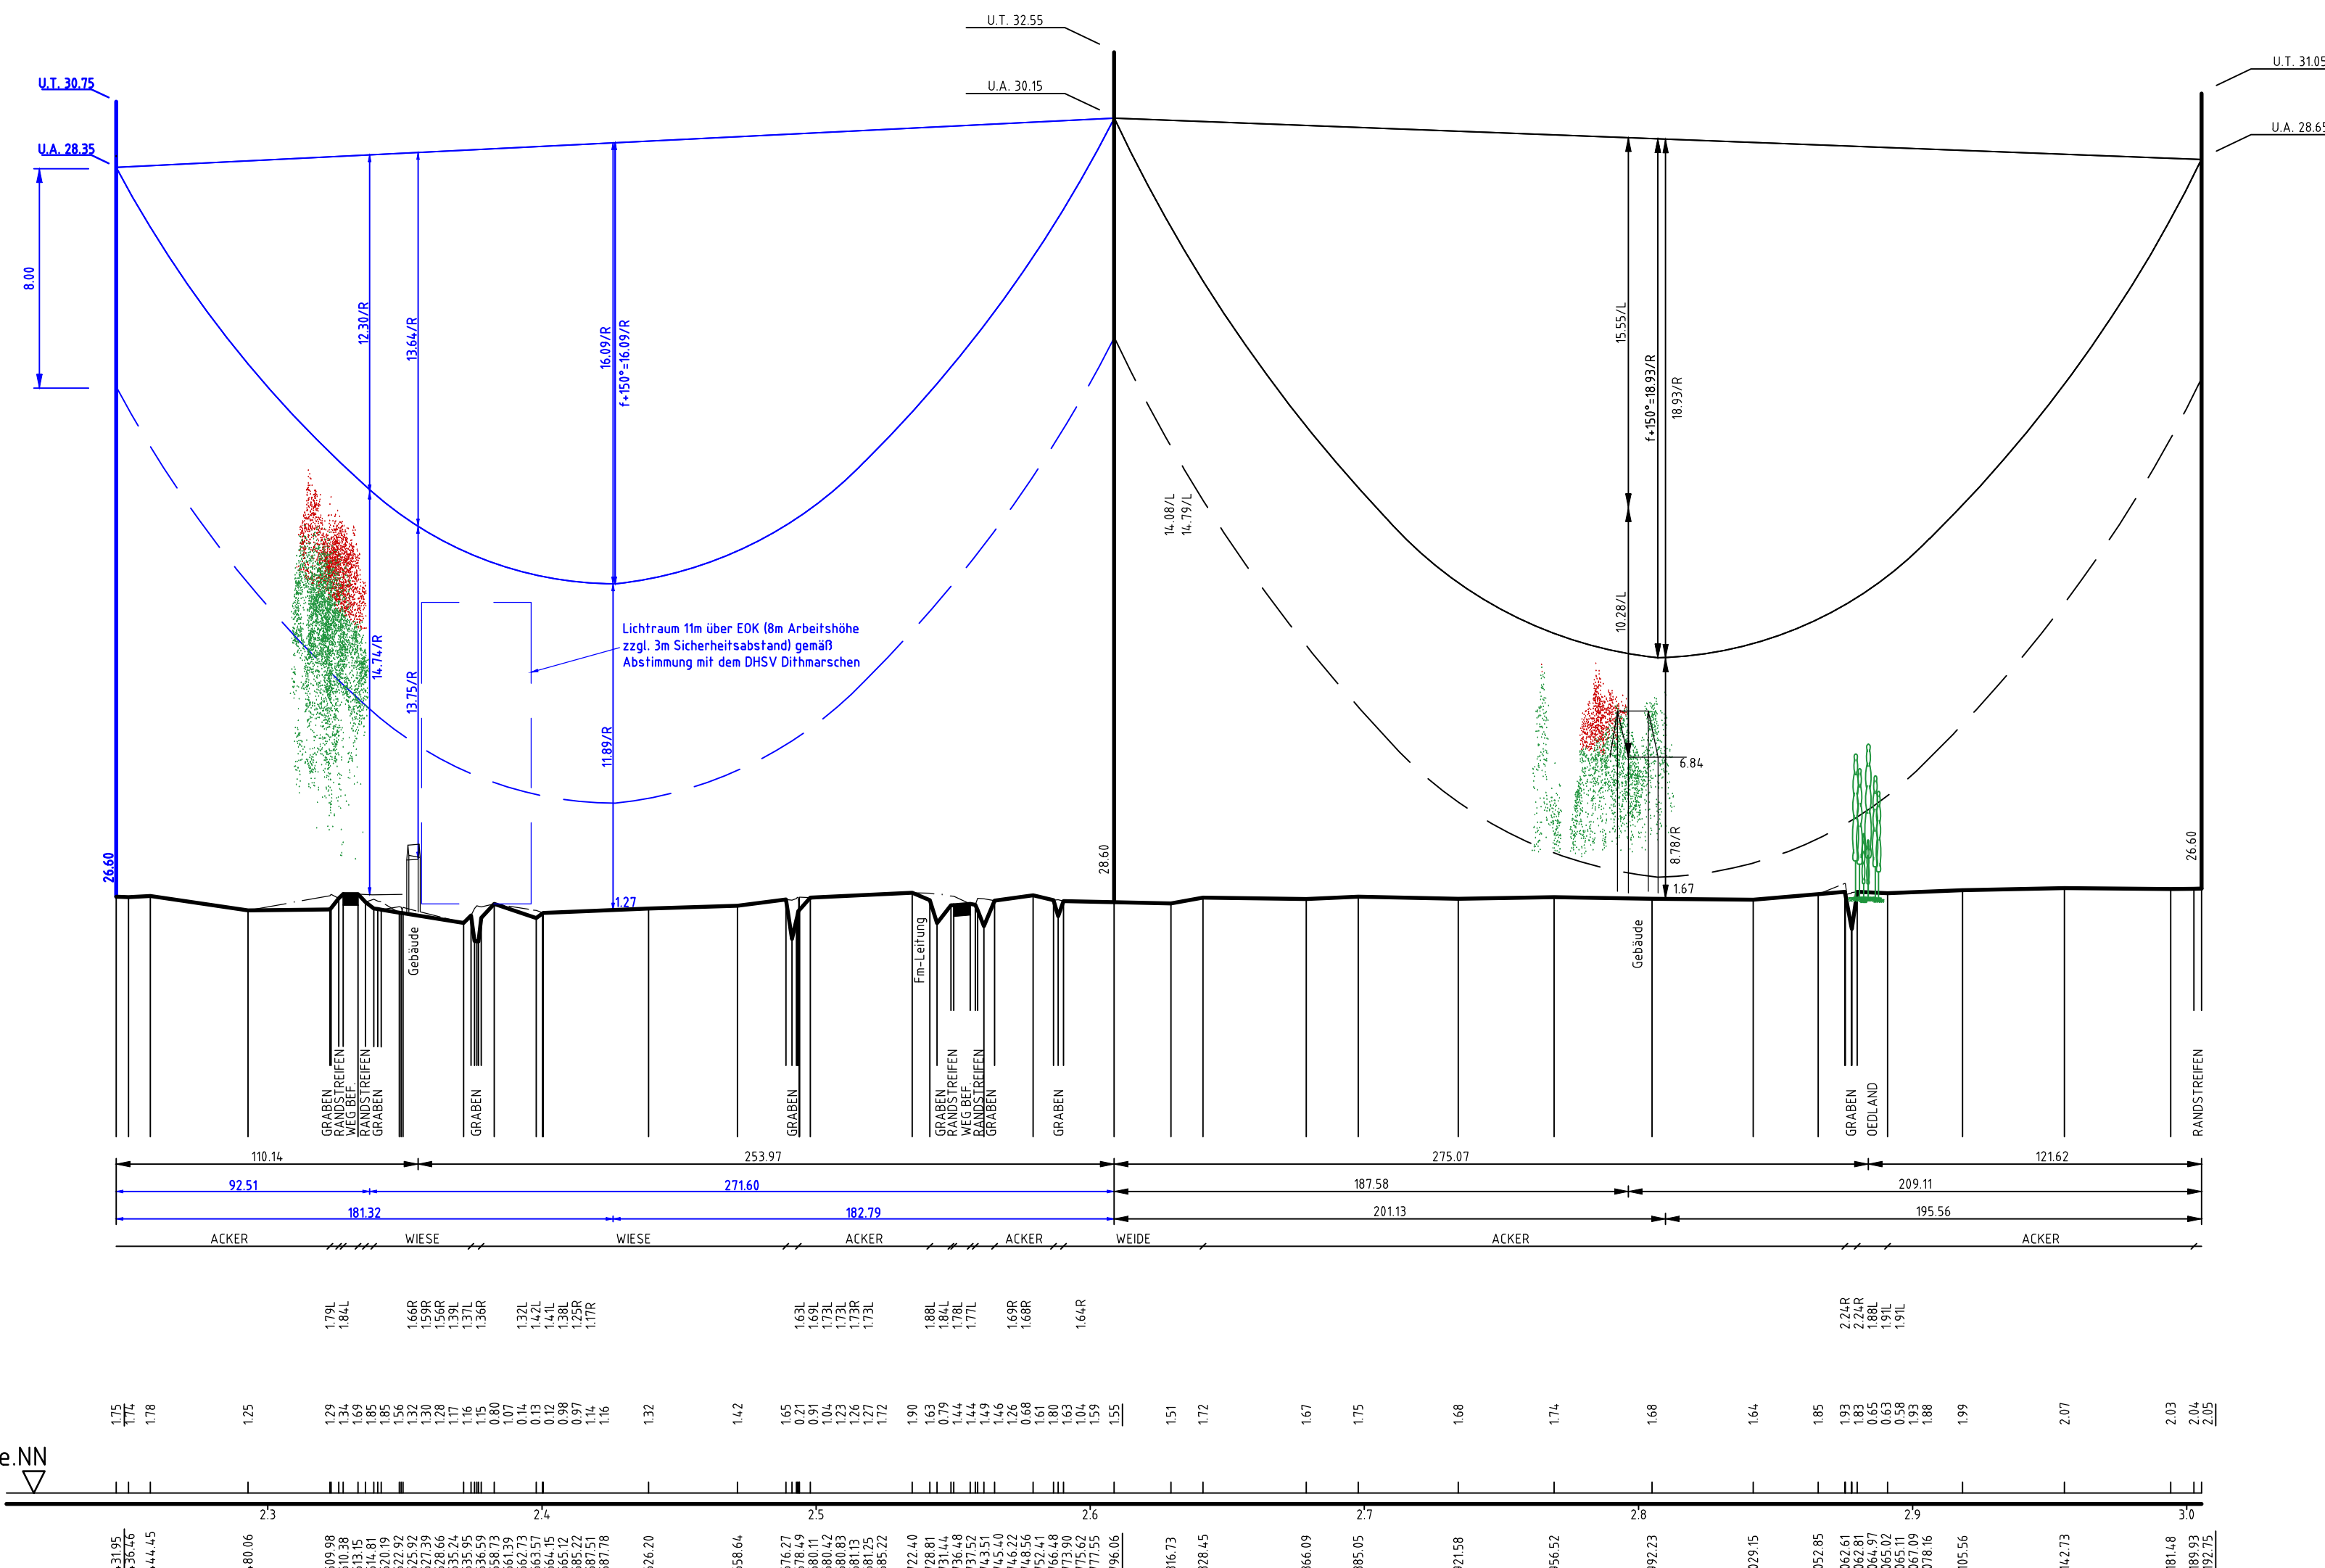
U.T. 32.55

U.A. 30.15

U.T. 30.75

U.A. 28.35

U.T. 31.05

U.A. 28.65

8.00

12.30/R

13.64/R

16.09/R

f+150°=16.09/R

15.55/L

f+150°=18.93/R

18.93/R

14.08/L
14.79/L

10.28/L

Lichtraum 11m über EOK (8m Arbeitshöhe zzgl. 3m Sicherheitsabstand) gemäß Abstimmung mit dem DHSV Dithmarschen

14.74/R

13.75/R

11.89/R

6.84

8.78/R

1.67

1.27

26.60

28.60

26.60

Gebäude

Fm-Leitung

Gebäude

GRABEN
RANDSTREIFEN
WEGBEF.
RANDSTREIFEN
GRABEN

GRABEN

GRABEN

GRABEN
RANDSTREIFEN
WEGBEF.
RANDSTREIFEN
GRABEN

GRABEN

GRABEN
OEDLAND

RANDSTREIFEN

110.14
253.97
275.07
121.62

92.51
271.60
187.58
209.11

181.32
182.79
201.13
195.56

ACKER
WIESE
WIESE
ACKER
ACKER
WEIDE
ACKER
ACKER

1.79L
1.84L

1.66R
1.59R
1.56R
1.39L
1.37L
1.36R

1.32L
1.42L
1.41L
1.38L
1.25R
1.17R

1.63L
1.69L
1.73L
1.73L
1.73L
1.73L

1.88L
1.84L
1.78L
1.77L

1.69R
1.68R

1.64R

2.24R
2.24R
1.88L
1.91L
1.91L

1.75 1.74 1.78 1.25 1.29 1.34 1.69 1.85 1.85 1.56 1.32 1.30 1.28 1.17 1.16 1.15 0.80 1.07 0.14 0.13 0.12 0.98 0.97 1.14 1.16 1.32 1.42 1.65 0.21 0.91 1.04 1.23 1.26 1.27 1.72 1.90 1.63 0.79 1.44 1.44 1.49 1.46 1.26 0.68 1.61 1.80 1.63 1.04 1.59 1.55 1.51 1.72 1.67 1.75 1.68 1.74 1.68 1.64 1.85 1.93 1.83 0.65 0.63 0.58 1.93 1.88 1.99 2.07 2.03 2.04 2.05

e.NN

2.3
2.4
2.5
2.6
2.7
2.8
2.9
3.0

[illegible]31.95 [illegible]36.46 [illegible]44.45 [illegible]80.06 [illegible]09.98 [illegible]10.38 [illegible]13.15 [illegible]14.81 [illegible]20.19 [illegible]22.92 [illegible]25.92 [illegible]27.39 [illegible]28.66 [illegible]35.24 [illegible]35.95 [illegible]36.59 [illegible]58.73 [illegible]61.39 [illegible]62.73 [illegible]63.57 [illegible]64.15 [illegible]65.12 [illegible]85.22 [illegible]87.51 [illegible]87.78 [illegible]26.20 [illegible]58.64 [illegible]76.27 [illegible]78.49 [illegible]80.11 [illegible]80.42 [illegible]80.83 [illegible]81.13 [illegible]81.25 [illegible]85.22 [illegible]22.40 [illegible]28.81 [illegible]31.44 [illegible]36.48 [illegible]37.52 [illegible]43.51 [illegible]45.40 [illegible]46.22 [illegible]48.56 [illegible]52.41 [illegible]66.48 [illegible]73.90 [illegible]75.62 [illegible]71.55 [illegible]96.06 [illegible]16.73 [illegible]28.45 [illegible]66.09 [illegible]85.05 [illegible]21.58 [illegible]56.52 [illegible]92.23 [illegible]29.15 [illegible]52.85 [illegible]62.61 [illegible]62.81 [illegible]64.97 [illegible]65.02 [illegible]65.11 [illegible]67.09 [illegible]78.16 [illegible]05.56 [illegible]42.73 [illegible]81.48 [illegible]89.93 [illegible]92.75